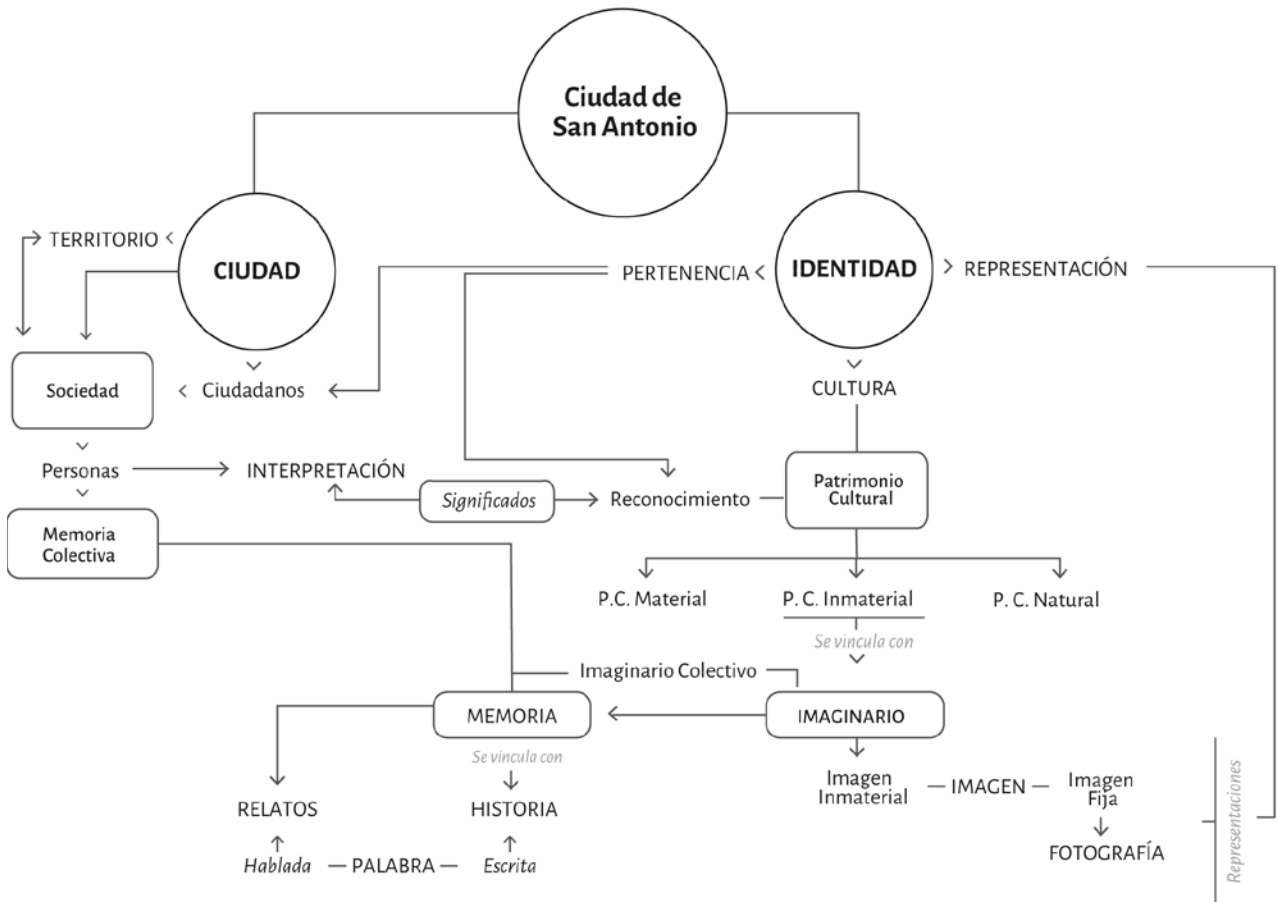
Ciudad de San Antonio

TERRITORIO

CIUDAD

PERTENENCIA

IDENTIDAD

REPRESENTACIÓN

Sociedad

Ciudadanos

CULTURA

Personas

INTERPRETACIÓN

Significados

Reconocimiento

Patrimonio Cultural

Memoria Colectiva

P.C. Material

P. C. Inmaterial

P. C. Natural

Se vincula con

Imaginario Colectivo

MEMORIA

IMAGINARIO

Se vincula con

RELATOS

HISTORIA

Imagen Inmaterial

IMAGEN

Imagen Fija

Representaciones

Hablada

PALABRA

Escrita

FOTOGRAFÍA